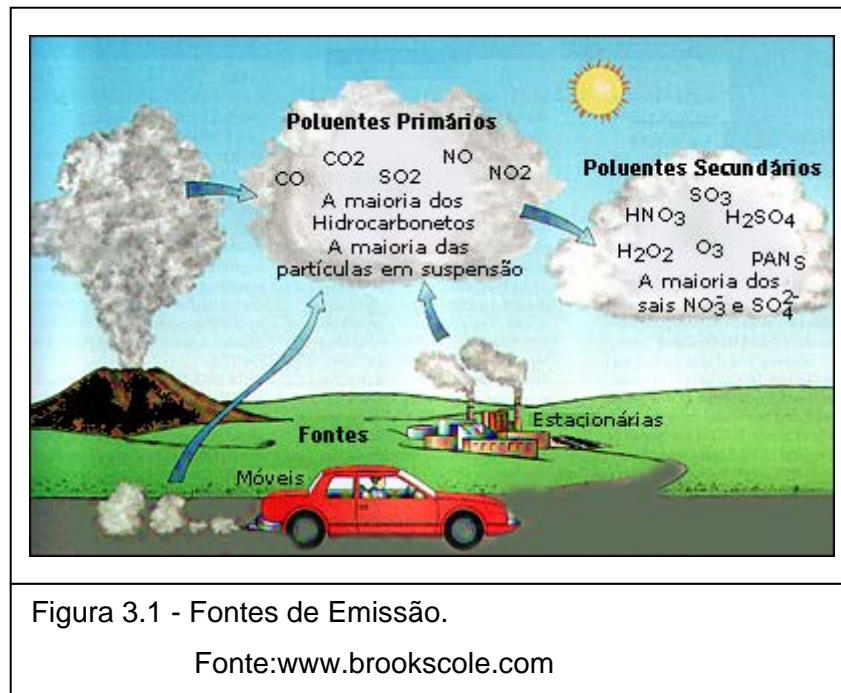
Poluentes Primários

CO CO2 SO2 NO NO2

A maioria dos Hidrocarbonetos

A maioria das partículas em suspensão

Poluentes Secundários

$SO_3$ $HNO_3$ $H_2SO_4$ $H_2O_2$ $O_3$ PANs

A maioria dos sais $NO_3^-$ e $SO_4^{2-}$

Estacionárias

Fontes

Móveis

Figura 3.1 - Fontes de Emissão.

Fonte:www.brookscole.com